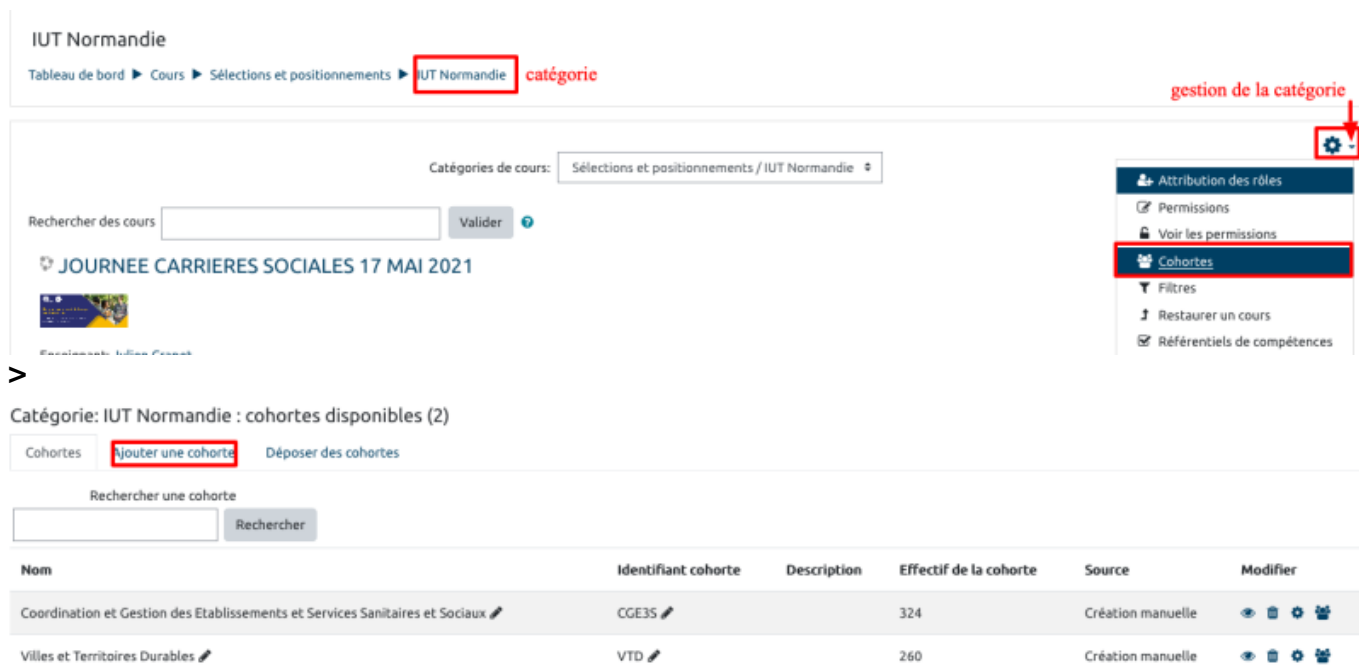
IUT Normandie

Tableau de bord ▶ Cours ▶ Sélections et positionnements ▶ IUT Normandie catégorie

gestion de la catégorie

Catégories de cours: Sélections et positionnements / IUT Normandie

Rechercher des cours Valider

JOURNEE CARRIERES SOCIALES 17 MAI 2021

Enseignant: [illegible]

Attribution des rôles
Permissions
Voir les permissions
Cohortes
Filtres
Restaurer un cours
Référentiels de compétences

>

Catégorie: IUT Normandie : cohortes disponibles (2)

Cohortes Ajouter une cohorte Déposer des cohortes

Rechercher une cohorte

Rechercher

| Nom | Identifiant cohorte | Description | Effectif de la cohorte | Source | Modifier |
|---|---|---|---|---|---|
| Coordination et Gestion des Etablissements et Services Sanitaires et Sociaux | CGE3S | | 324 | Création manuelle | |
| Villes et Territoires Durables | VTD | | 260 | Création manuelle | |